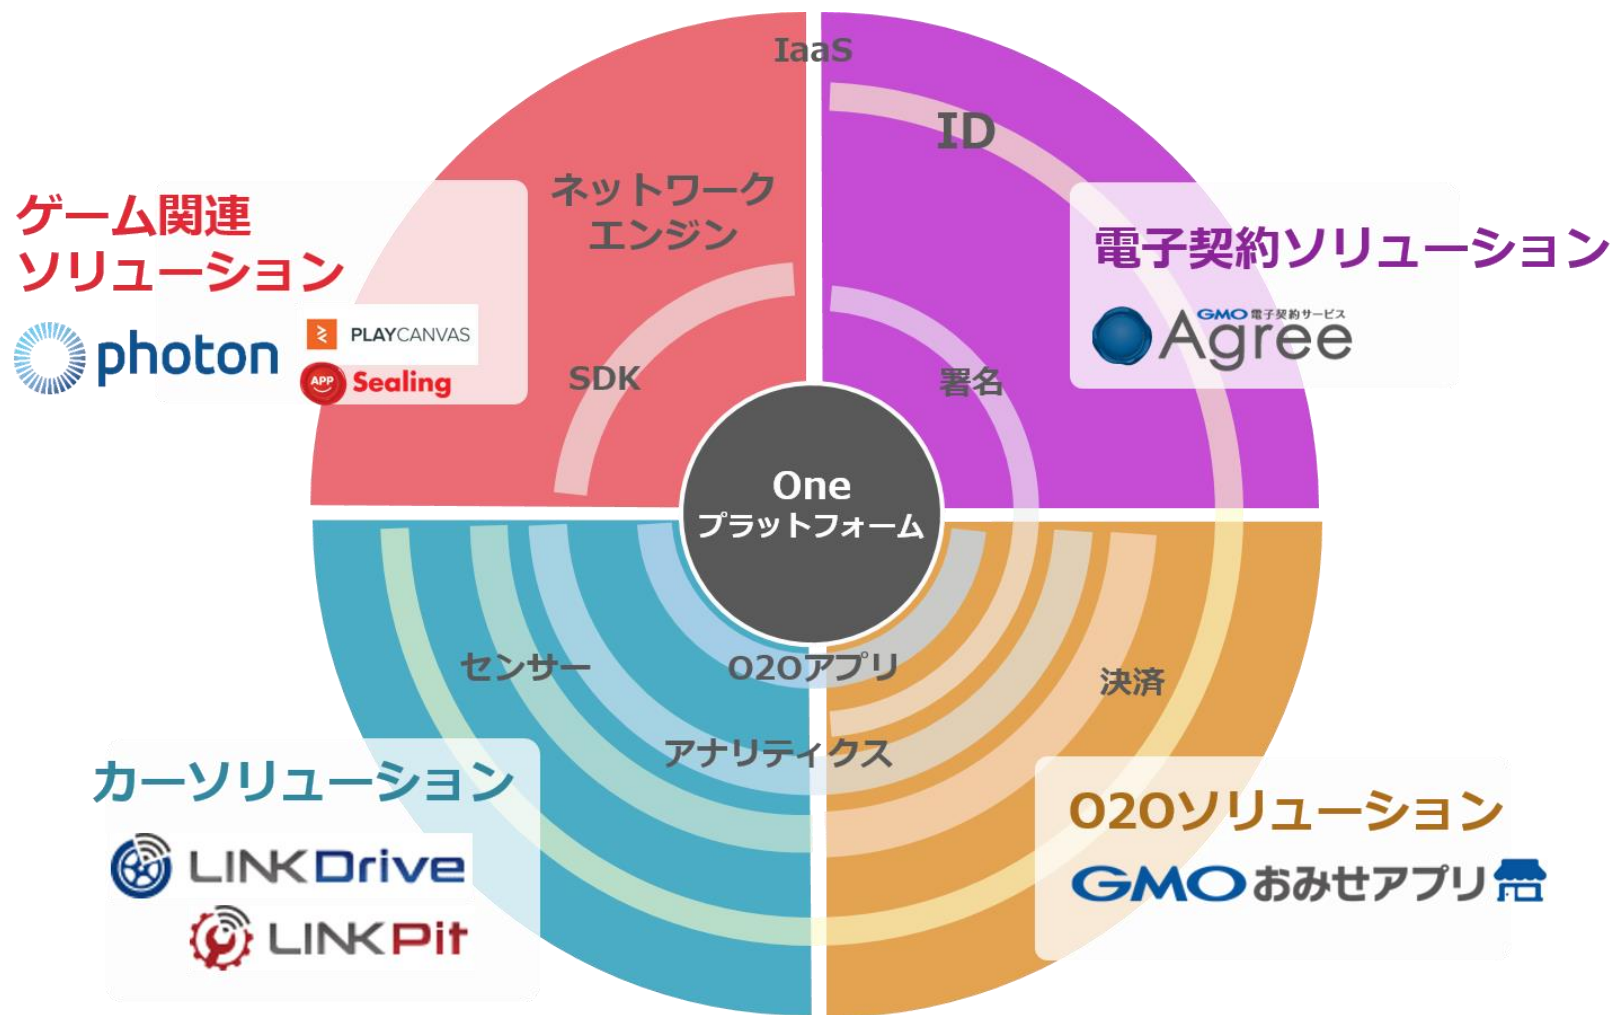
IaaS

ID

ネットワークエンジン

ゲーム関連ソリューション

photon

PLAYCANVAS

APP Sealing

SDK

電子契約ソリューション

GMO 電子契約サービス Agree

署名

One プラットフォーム

センサー

O2Oアプリ

決済

アナリティクス

カーソリューション

LINKDrive

LINKPit

O2Oソリューション

GMOおみせアプリ